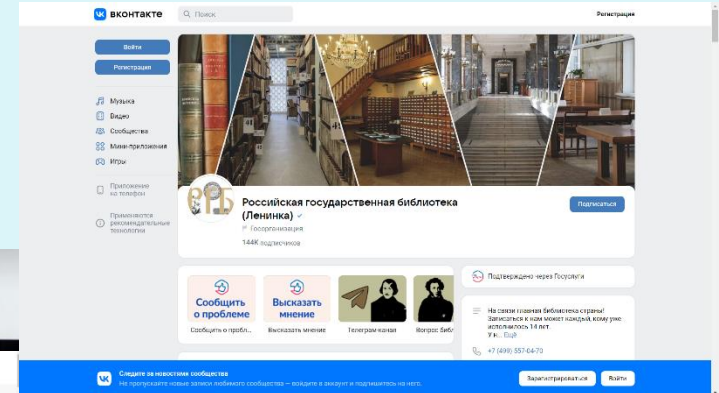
вконтакте
Поиск
Регистрация

Войти
Регистрация

Музыка
Видео
Сообщества
Мини-приложения
Игры

Приложение на телефон

Применяются рекомендательные технологии

РГБ
Российская государственная библиотека (Ленинка)
Госорганизация
144K подписчиков

Подписаться

Сообщить о проблеме
Сообщить о пробл...

Высказать мнение
Высказать мнение

Телеграм-канал

Вопрос библ

Подтверждено через Госуслуги

На связи главная библиотека страны! Записаться к нам может каждый, кому уже исполнилось 14 лет.
У н... Ещё

+7 (499) 557-04-70

Следите за новостями сообщества
Не пропускайте новые записи любимого сообщества — войдите в аккаунт и подпишитесь на него.

Зарегистрироваться
Войти